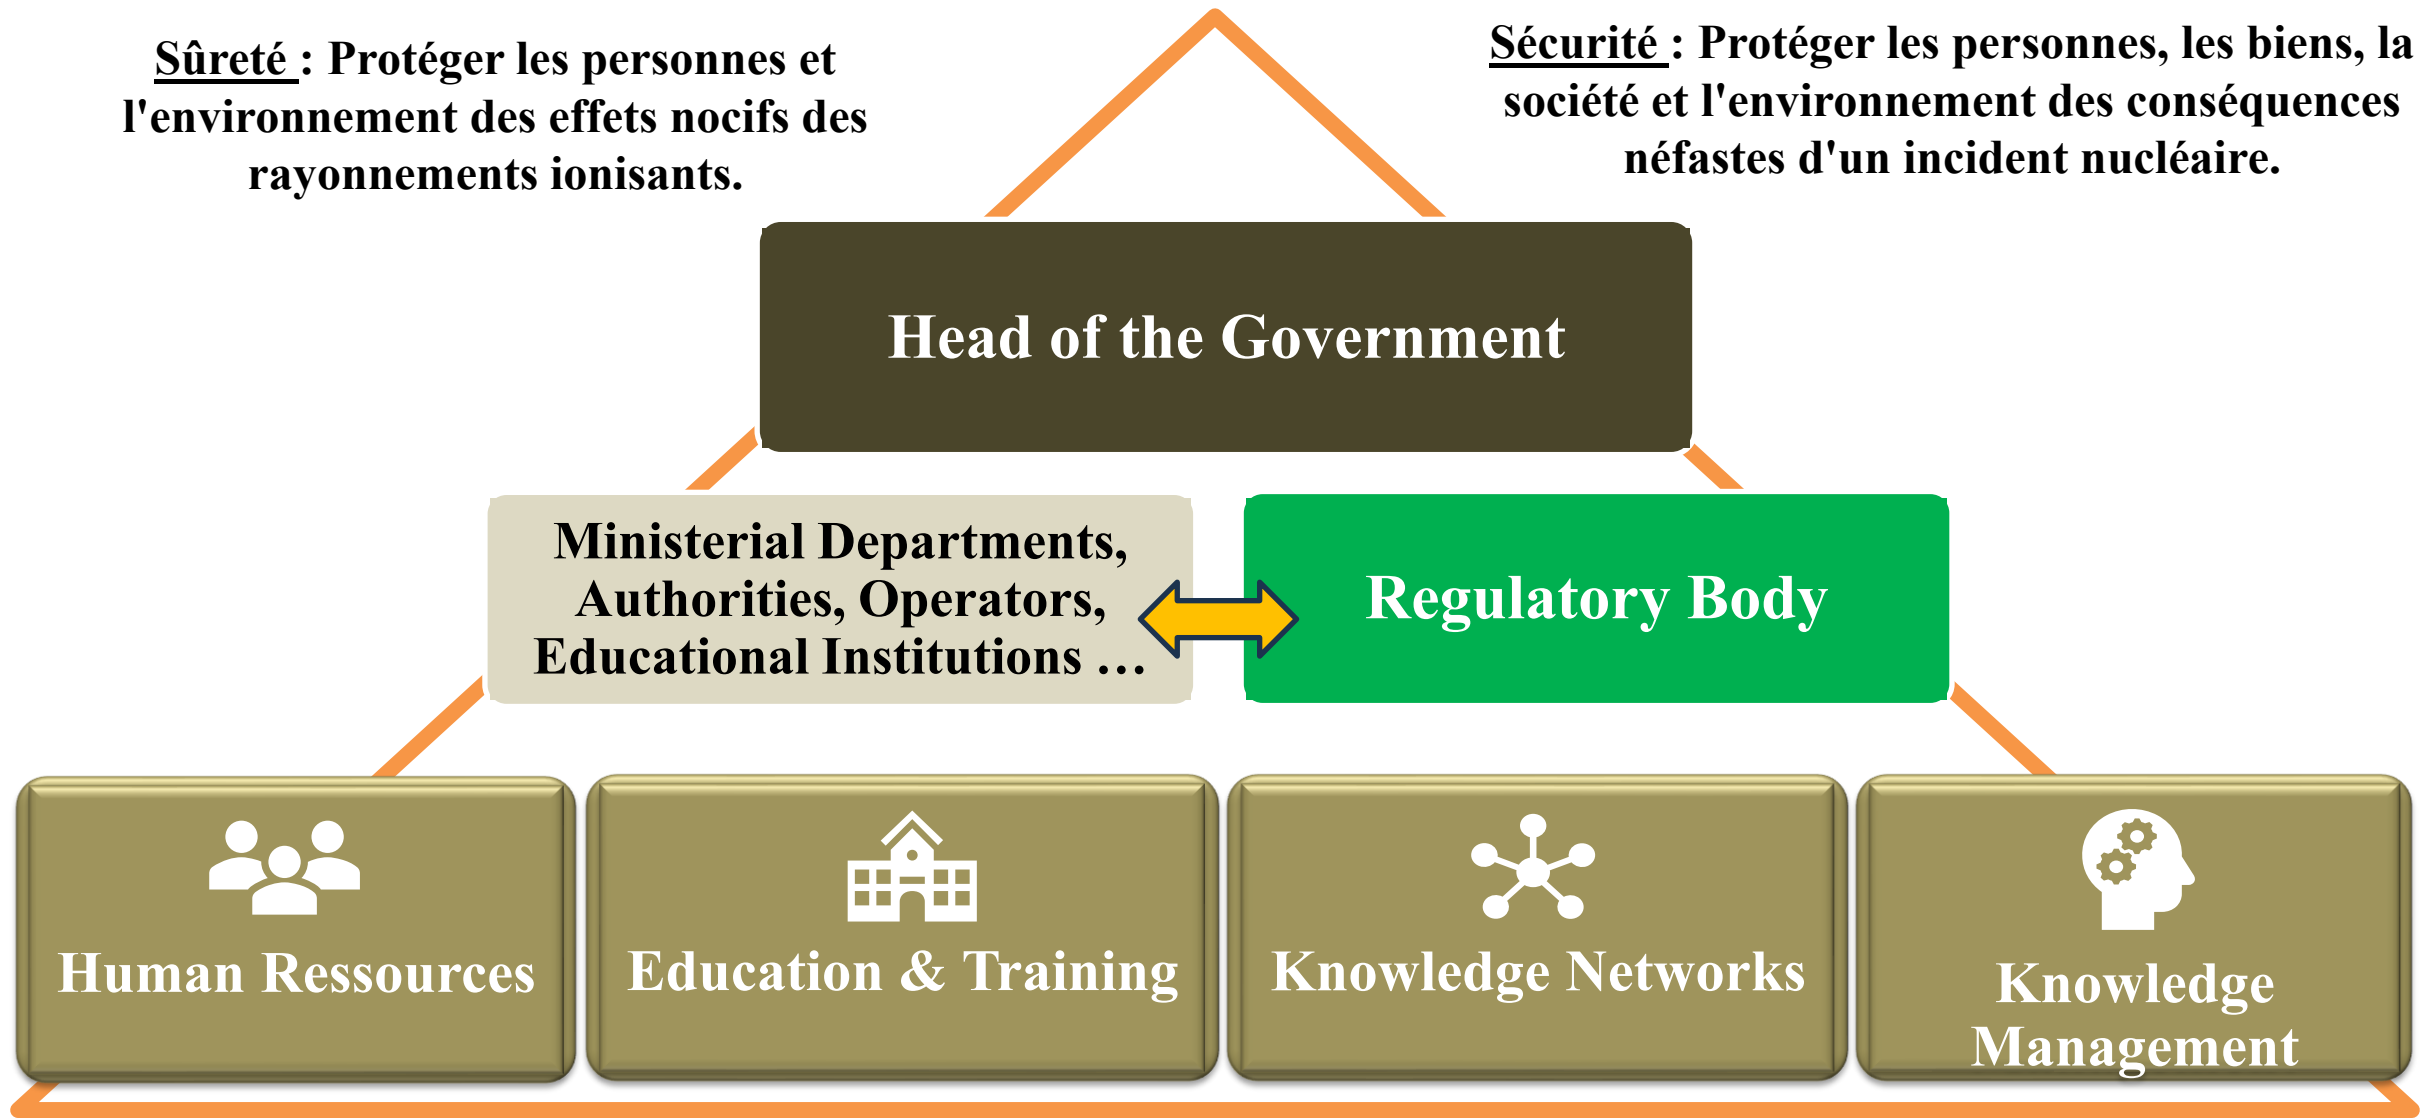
Sûreté : Protéger les personnes et l'environnement des effets nocifs des rayonnements ionisants.

Sécurité : Protéger les personnes, les biens, la société et l'environnement des conséquences néfastes d'un incident nucléaire.

Head of the Government

Ministerial Departments, Authorities, Operators, Educational Institutions …

Regulatory Body

Human Ressources

Education & Training

Knowledge Networks

Knowledge Management